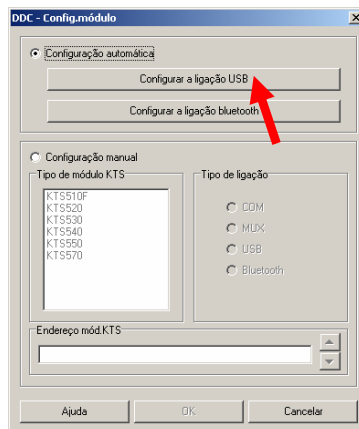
DDC - Config.módulo

Configuração automática

Configurar a ligação USB

Configurar a ligação bluetooth

Configuração manual

Tipo de módulo KTS

KTS510F
KTS520
KTS530
KTS540
KTS550
KTS570

Tipo de ligação

COM
MUX
USB
Bluetooth

Endereço mód.KTS

Ajuda

OK

Cancelar